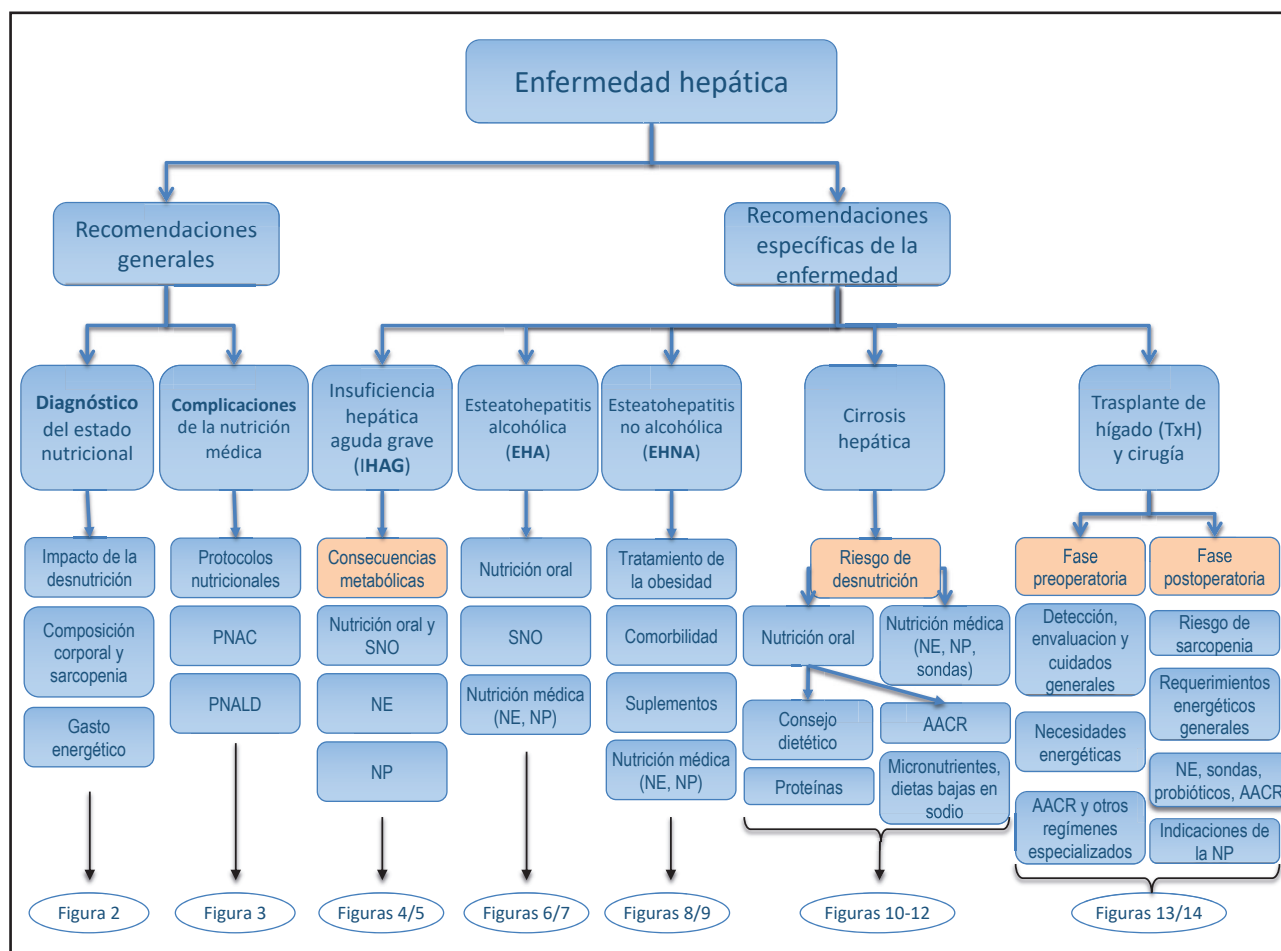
Enfermedad hepática

Recomendaciones generales

Recomendaciones específicas de la enfermedad

**Diagnóstico** del estado nutricional

Impacto de la desnutrición

Composición corporal y sarcopenia

Gasto energético

Figura 2

**Complicaciones** de la nutrición médica

Protocolos nutricionales

PNAC

PNALD

Figura 3

Insuficiencia hepática aguda grave (**IHAG**)

Consecuencias metabólicas

Nutrición oral y SNO

NE

NP

Figuras 4/5

Esteatohepatitis alcohólica (**EHA**)

Nutrición oral

SNO

Nutrición médica (NE, NP)

Figuras 6/7

Esteatohepatitis no alcohólica (**EHNA**)

Tratamiento de la obesidad

Comorbilidad

Suplementos

Nutrición médica (NE, NP)

Figuras 8/9

Cirrosis hepática

Riesgo de desnutrición

Nutrición oral

Nutrición médica (NE, NP, sondas)

Consejo dietético

AACR

Proteínas

Micronutrientes, dietas bajas en sodio

Figuras 10-12

Trasplante de hígado (TxH) y cirugía

Fase preoperatoria

Detección, envaluacion y cuidados generales

Necesidades energéticas

AACR y otros regímenes especializados

Fase postoperatoria

Riesgo de sarcopenia

Requerimientos energéticos generales

NE, sondas, probióticos, AACR

Indicaciones de la NP

Figuras 13/14